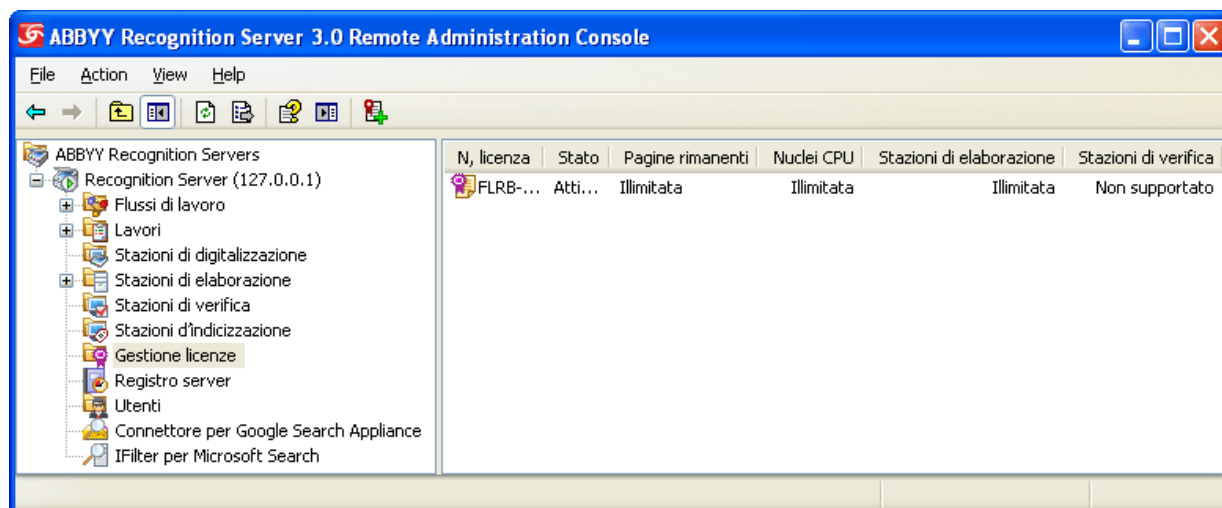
ABBYY Recognition Server 3.0 Remote Administration Console

File Action View Help

ABBYY Recognition Servers
Recognition Server (127.0.0.1)
Flussi di lavoro
Lavori
Stazioni di digitalizzazione
Stazioni di elaborazione
Stazioni di verifica
Stazioni d'indicizzazione
Gestione licenze
Registro server
Utenti
Connettore per Google Search Appliance
IFilter per Microsoft Search

| N, licenza | Stato | Pagine rimanenti | Nuclei CPU | Stazioni di elaborazione | Stazioni di verifica |
|---|---|---|---|---|---|
| FLRB-... | Atti... | Illimitata | Illimitata | Illimitata | Non supportato |